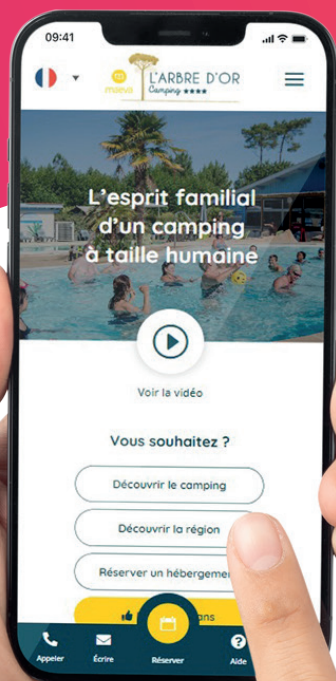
09:41

maeva L'ARBRE D'OR Camping ★★★★

L'esprit familial d'un camping à taille humaine

Voir la vidéo

Vous souhaitez ?

Découvrir le camping

Découvrir la région

Réserver un hébergem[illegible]

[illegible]ans

Appeler Écrire Réserver Aide